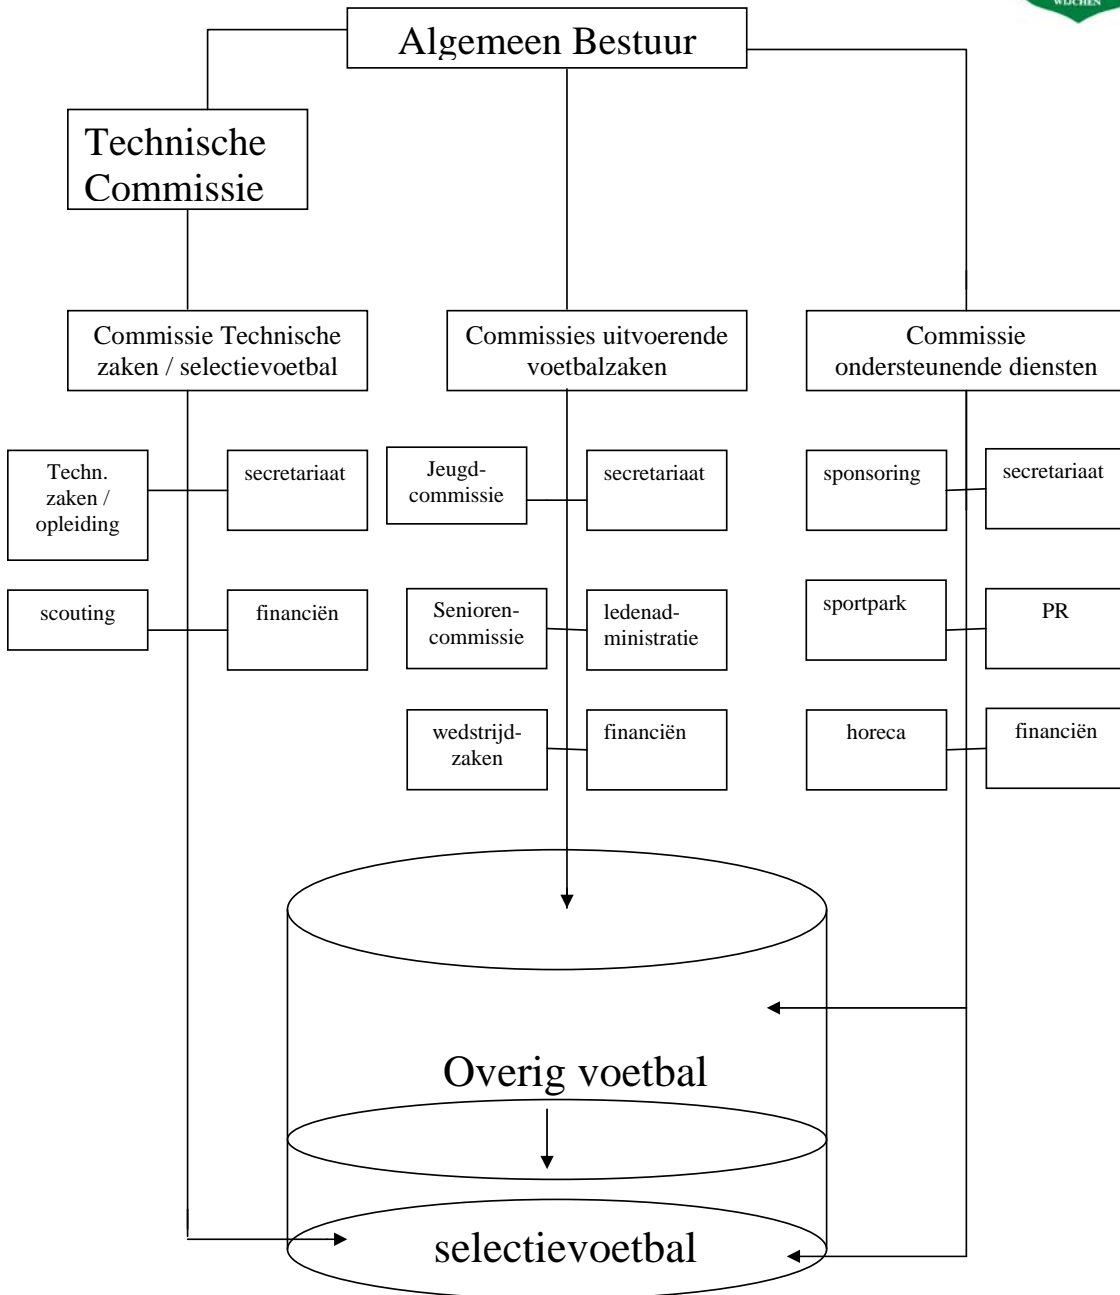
WIJCHEN

Algemeen Bestuur

Technische Commissie

Commissie Technische zaken / selectievoetbal

Commissies uitvoerende voetbalzaken

Commissie ondersteunende diensten

Techn. zaken / opleiding

secretariaat

Jeugdcommissie

secretariaat

sponsoring

secretariaat

scouting

financiën

Seniorencommissie

ledenadministratie

sportpark

PR

wedstrijdzaken

financiën

horeca

financiën

Overig voetbal

selectievoetbal